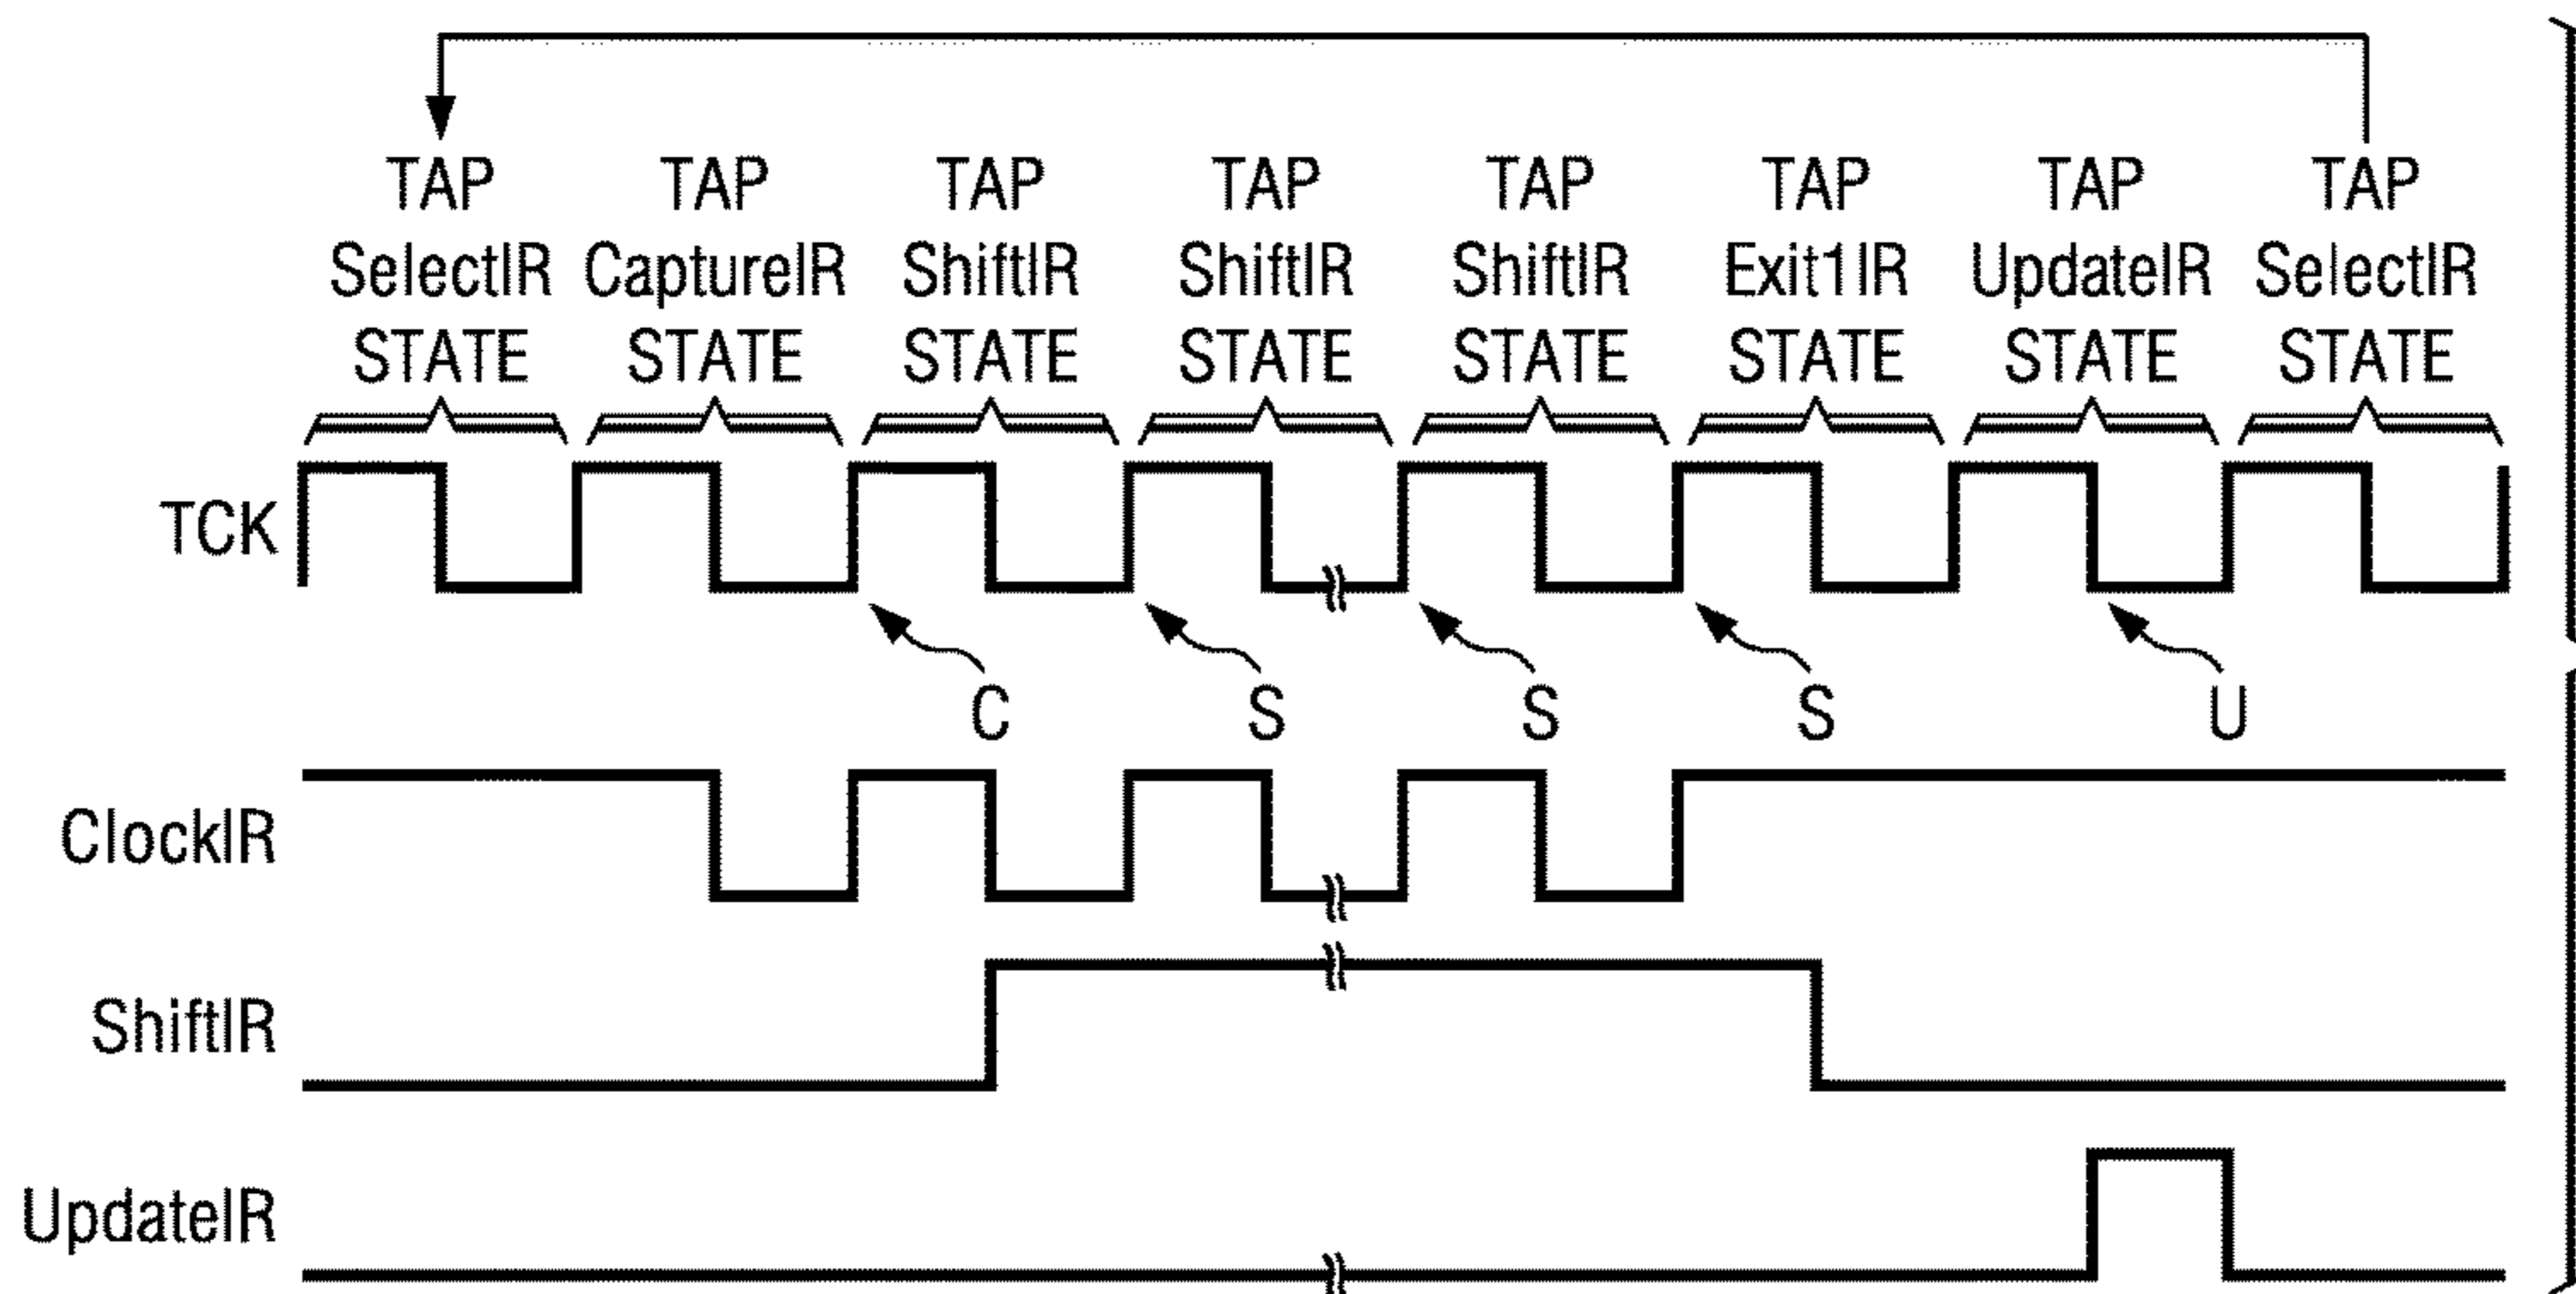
TAP SelectIR STATE

TAP CaptureIR STATE

TAP ShiftIR STATE

TAP ShiftIR STATE

TAP ShiftIR STATE

TAP Exit1IR STATE

TAP UpdateIR STATE

TAP SelectIR STATE

TCK

C

S

S

S

U

ClockIR

ShiftIR

UpdateIR